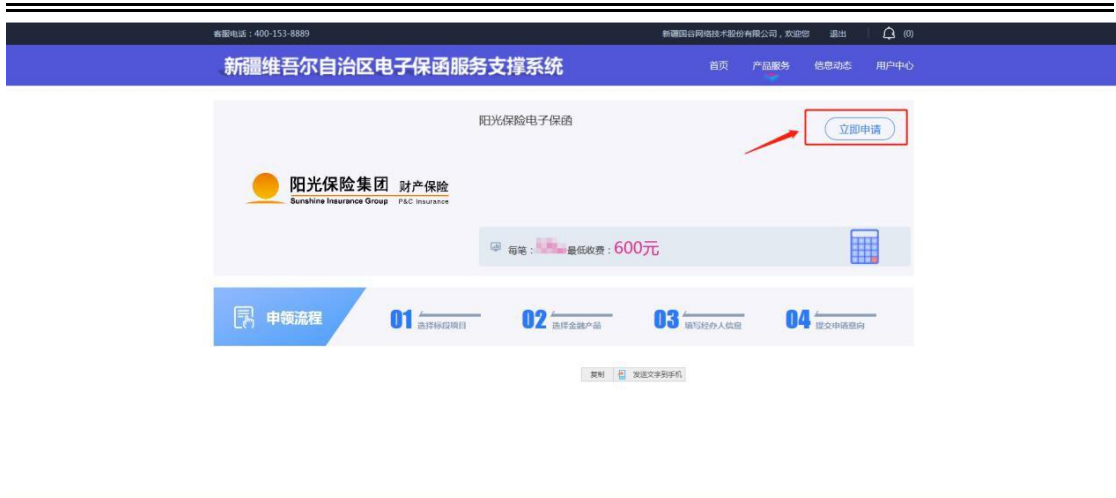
客服电话：400-153-8889

新疆国谷网络技术股份有限公司，欢迎您 退出 (0)

新疆维吾尔自治区电子保函服务支撑系统

首页 产品服务 信息动态 用户中心

阳光保险电子保函

立即申请

阳光保险集团 财产保险
Sunshine Insurance Group P&C Insurance

每笔：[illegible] 最低收费：600元

申领流程

01 选择标段项目

02 选择金融产品

03 填写经办人信息

04 提交申请意向

复制 发送文字到手机